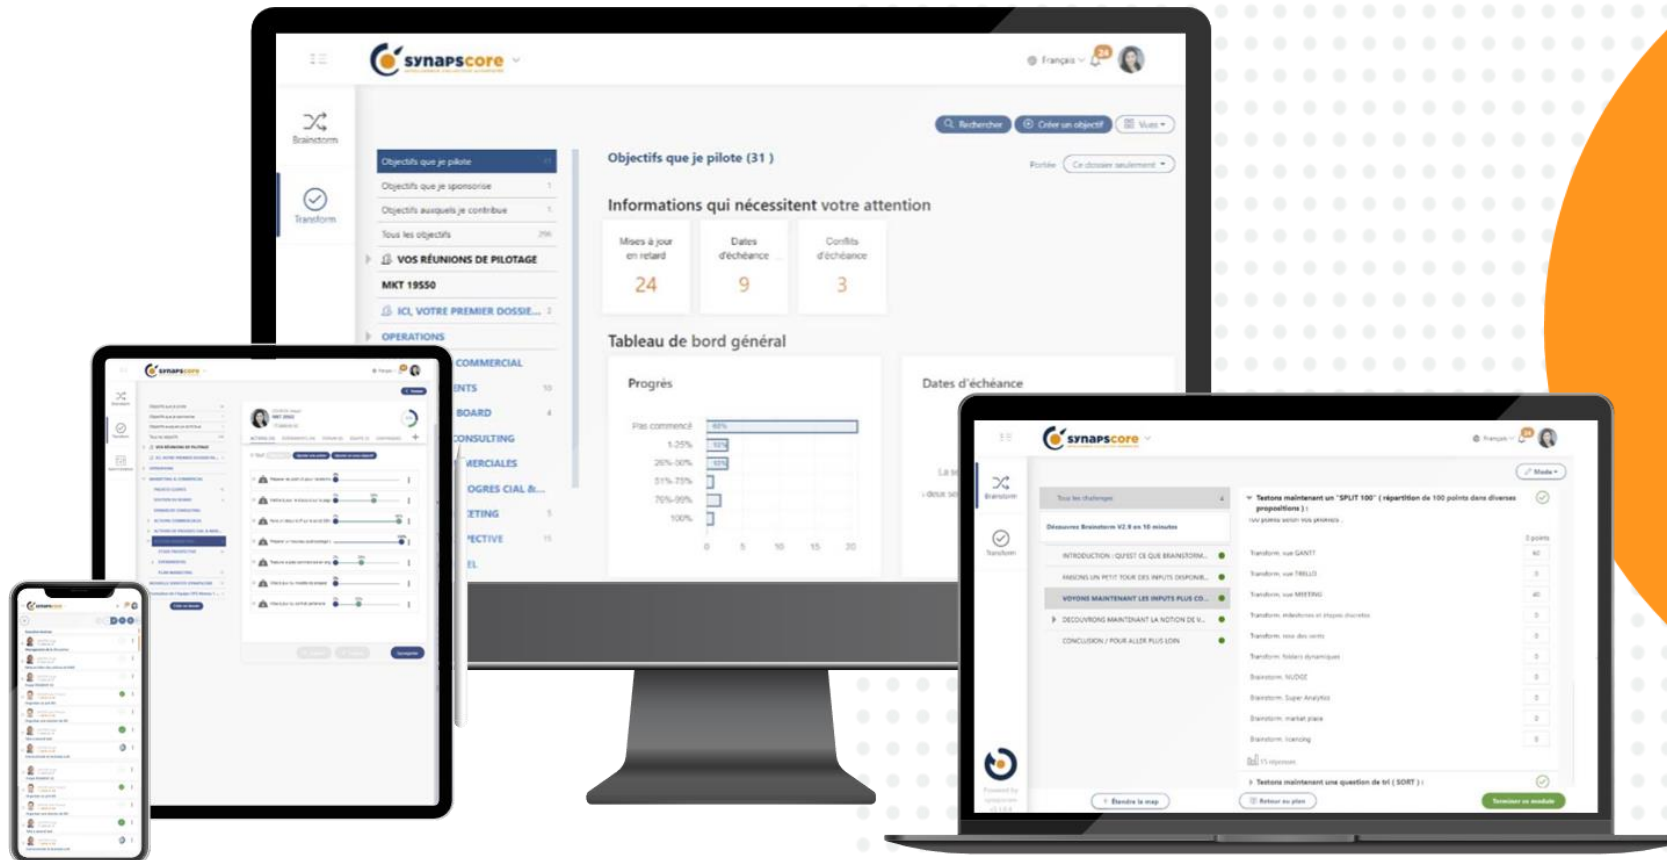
synapscore

Français

Brainstorm

Transform

Rechercher

Créer un objectif

Vues

Objectifs que je pilote

Objectifs que je sponsorise

Objectifs auxquels je contribue

Tous les objectifs

VOS RÉUNIONS DE PILOTAGE

MKT 19550

ICI, VOTRE PREMIER DOSSIE...

OPERATIONS

COMMERCIAL

ENTS

BOARD

CONSULTING

MERCIALES

OGRES CIAL &...

ETING

PECTIVE

EL

Objectifs que je pilote (31)

Portée

Ce dossier seulement

Informations qui nécessitent votre attention

| Mises à jour en retard | Dates d'échéance | Conflits d'échéance |
|---|---|---|
| 24 | 9 | 3 |

Tableau de bord général

Progrès

Dates d'échéance

Pas commencé

1-25%

26%-50%

51%-75%

76%-99%

100%

0 5 10 15 20

synapscore

Français

Mode

Brainstorm

Transform

Tous les challenges

Découvrez Brainstorm V2.0 en 10 minutes

INTRODUCTION : QU'EST CE QUE BRAINSTORM...

FAISONS UN PETIT TOUR DES INPUTS DISPONIB...

VOYONS MAINTENANT LES INPUTS PLUS CO...

DECOUVRONS MAINTENANT LA NOTION DE V...

CONCLUSION / POUR ALLER PLUS LOIN

Testons maintenant un "SPLIT 100" ( répartition de 100 points dans diverses propositions ) :

Transform: vue GANTT

Transform: vue TRELLO

Transform: vue MEETING

Transform: jalons

Transform: liste des vents

Transform: folders dynamiques

Brainstorm: NUDGE

Brainstorm: Super Analytics

Brainstorm: market place

Brainstorm: licencing

Testons maintenant une question de tri ( SORT ) :

Étendre la map

Retour au plan

Terminer ce module